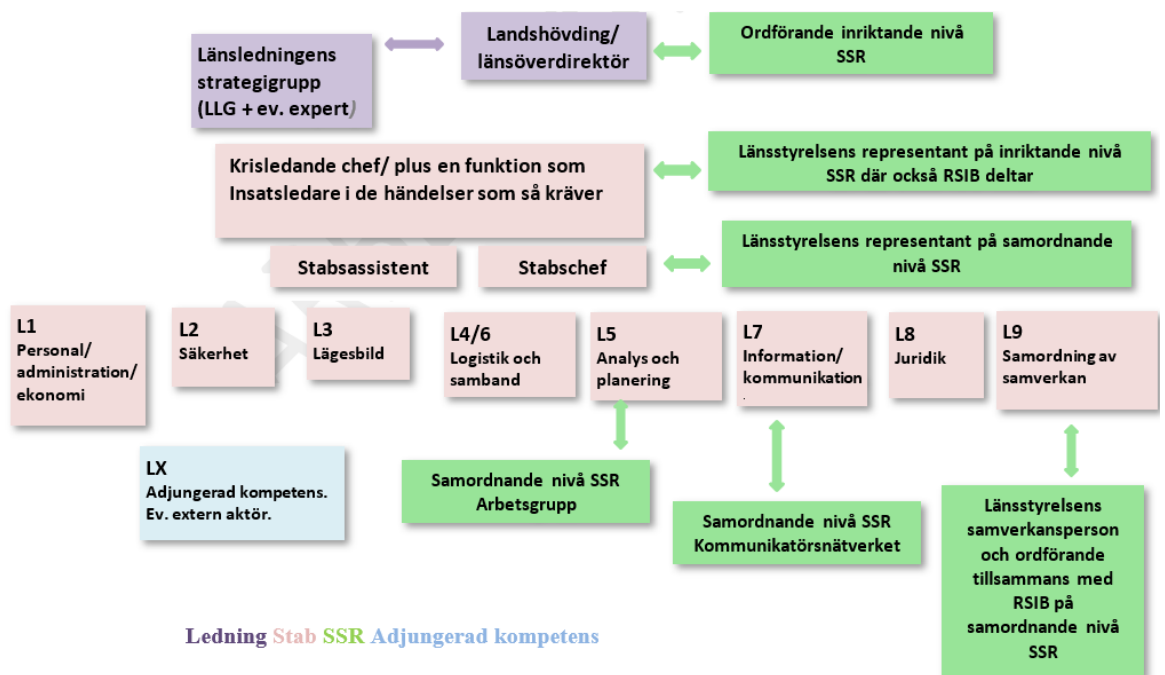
Länsledningens strategigrupp (LLG + ev. expert)

Landshövding/ länsöverdirektör

Ordförande inriktande nivå SSR

Krisledande chef/ plus en funktion som Insatsledare i de händelser som så kräver

Länsstyrelsens representant på inriktande nivå SSR där också RSIB deltar

Stabsassistent

Stabschef

Länsstyrelsens representant på samordnande nivå SSR

L1 Personal/ administration/ ekonomi

L2 Säkerhet

L3 Lägesbild

L4/6 Logistik och samband

L5 Analys och planering

L7 Information/ kommunikation

L8 Juridik

L9 Samordning av samverkan

LX Adjungerad kompetens. Ev. extern aktör.

Samordnande nivå SSR Arbetsgrupp

Samordnande nivå SSR Kommunikatörsnätverket

Länsstyrelsens samverkansperson och ordförande tillsammans med RSIB på samordnande nivå SSR

Ledning Stab SSR Adjungerad kompetens